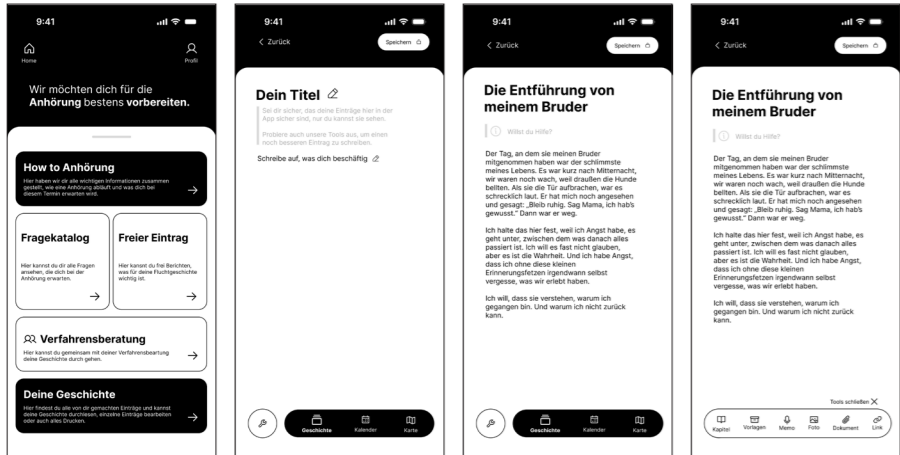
9:41

Home

Profil

Wir möchten dich für die **Anhörung** bestens **vorbereiten.**

How to Anhörung

Hier haben wir dir alle wichtigen Informationen zusammen gestellt, wie eine Anhörung abläuft und was dich bei diesem Termin erwarten wird.

Fragekatalog

Hier kannst du dir alle Fragen ansehen, die dich bei der Anhörung erwarten.

Freier Eintrag

Hier kannst du frei Berichten, was für deine Fluchtgeschichte wichtig ist.

Verfahrensberatung

Hier kannst du gemeinsam mit deiner Verfahrensberatung deine Geschichte durch gehen.

Deine Geschichte

Hier findest du alle von dir gemachten Einträge und kannst deine Geschichte durchlesen, einzelne Einträge bearbeiten oder auch alles Drucken.

9:41

< Zurück

Speichern

Dein Titel

Sei dir sicher, das deine Einträge hier in der App sicher sind, nur du kannst sie sehen.

Probiere auch unsere Tools aus, um einen noch besseren Eintrag zu schreiben.

Schreibe auf, was dich beschäftig

Geschichte

Kalender

Karte

9:41

< Zurück

Speichern

Die Entführung von meinem Bruder

Willst du Hilfe?

Der Tag, an dem sie meinen Bruder mitgenommen haben war der schlimmste meines Lebens. Es war kurz nach Mitternacht, wir waren noch wach, weil draußen die Hunde bellten. Als sie die Tür aufbrachen, war es schrecklich laut. Er hat mich noch angesehen und gesagt: „Bleib ruhig. Sag Mama, ich hab's gewusst." Dann war er weg.

Ich halte das hier fest, weil ich Angst habe, es geht unter, zwischen dem was danach alles passiert ist. Ich will es fast nicht glauben, aber es ist die Wahrheit. Und ich habe Angst, dass ich ohne diese kleinen Erinnerungsfetzen irgendwann selbst vergesse, was wir erlebt haben.

Ich will, dass sie verstehen, warum ich gegangen bin. Und warum ich nicht zurück kann.

Geschichte

Kalender

Karte

9:41

< Zurück

Speichern

Die Entführung von meinem Bruder

Willst du Hilfe?

Der Tag, an dem sie meinen Bruder mitgenommen haben war der schlimmste meines Lebens. Es war kurz nach Mitternacht, wir waren noch wach, weil draußen die Hunde bellten. Als sie die Tür aufbrachen, war es schrecklich laut. Er hat mich noch angesehen und gesagt: „Bleib ruhig. Sag Mama, ich hab's gewusst." Dann war er weg.

Ich halte das hier fest, weil ich Angst habe, es geht unter, zwischen dem was danach alles passiert ist. Ich will es fast nicht glauben, aber es ist die Wahrheit. Und ich habe Angst, dass ich ohne diese kleinen Erinnerungsfetzen irgendwann selbst vergesse, was wir erlebt haben.

Ich will, dass sie verstehen, warum ich gegangen bin. Und warum ich nicht zurück kann.

Tools schließen

Kapitel

Vorlagen

Memo

Foto

Dokument

Link